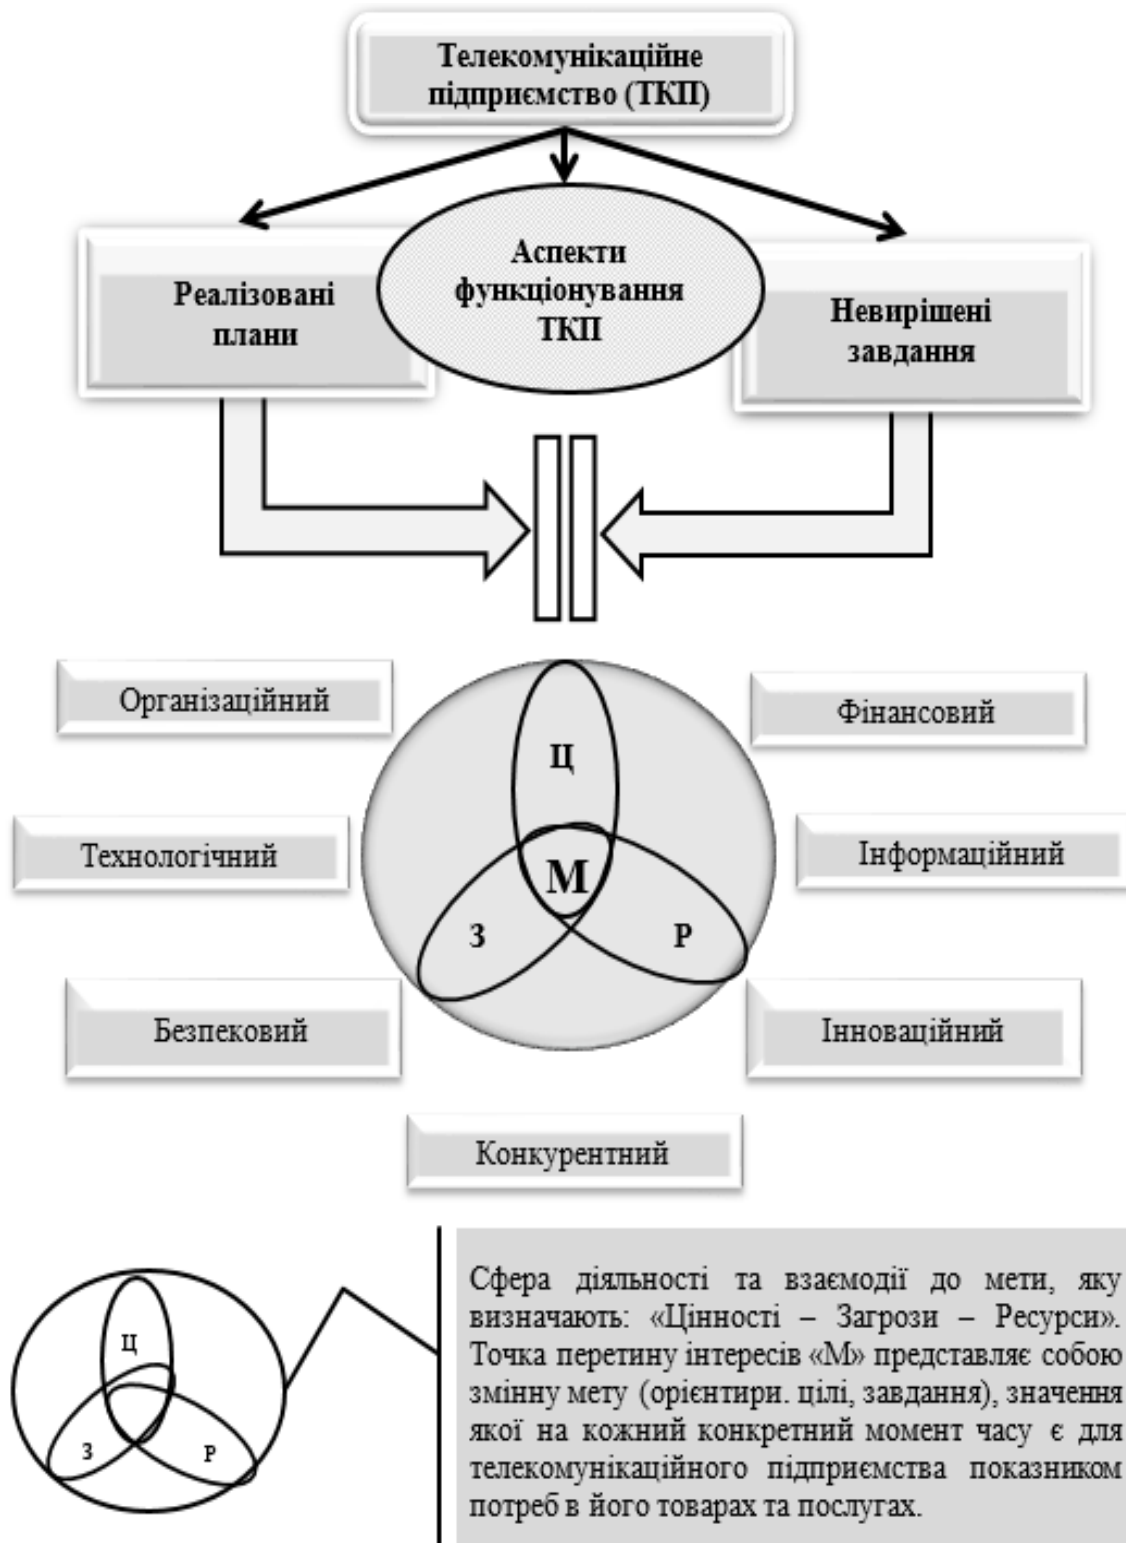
Телекомунікаційне підприємство (ТКП)

Реалізовані плани

Аспекти функціонування ТКП

Невирішені завдання

Організаційний

Фінансовий

Ц

Технологічний

М

Інформаційний

З

Р

Безпековий

Інноваційний

Конкурентний

Ц

З

Р

Сфера діяльності та взаємодії до мети, яку визначають: «Цінності – Загрози – Ресурси». Точка перетину інтересів «М» представляє собою змінну мету (орієнтири. цілі, завдання), значення якої на кожний конкретний момент часу є для телекомунікаційного підприємства показником потреб в його товарах та послугах.